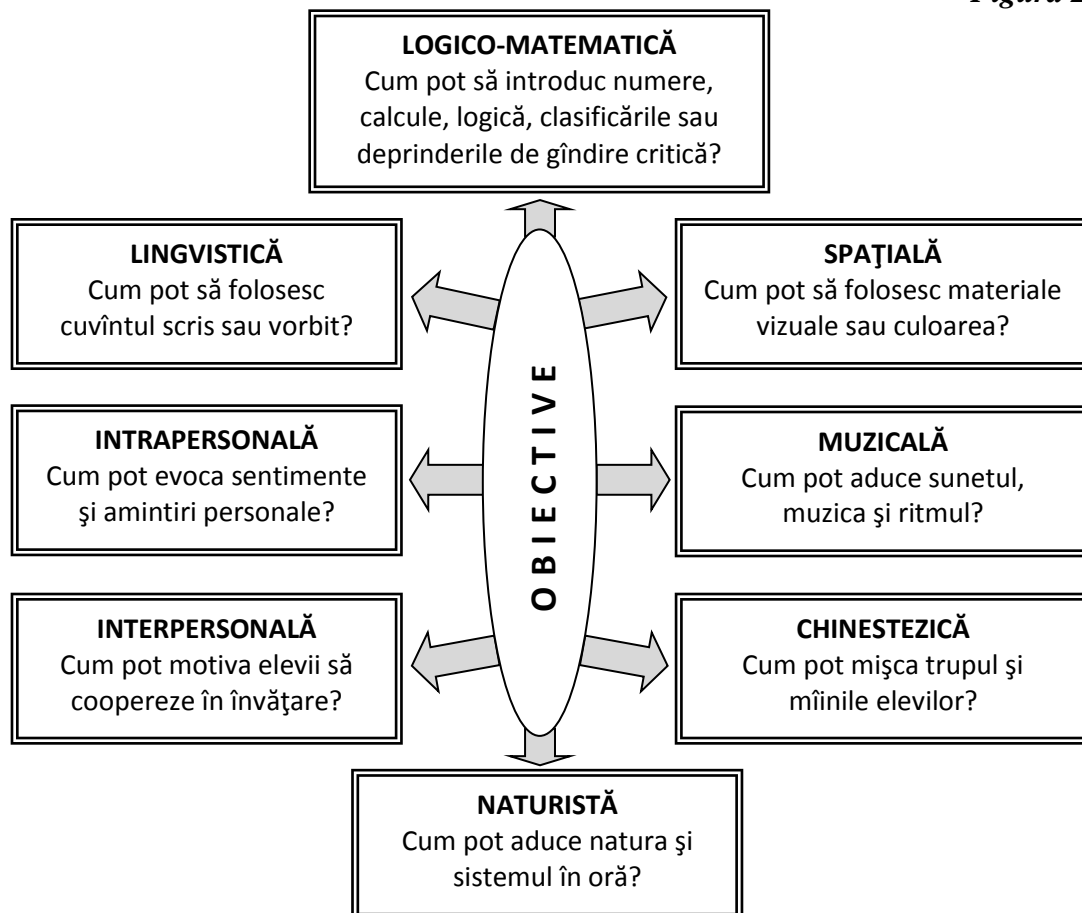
Figura 2

LOGICO-MATEMATICĂ
Cum pot să introduc numere, calcule, logică, clasificările sau deprinderile de gîndire critică?

LINGVISTICĂ
Cum pot să folosesc cuvîntul scris sau vorbit?

SPAŢIALĂ
Cum pot să folosesc materiale vizuale sau culoarea?

OBIECTIVE

INTRAPERSONALĂ
Cum pot evoca sentimente şi amintiri personale?

MUZICALĂ
Cum pot aduce sunetul, muzica şi ritmul?

INTERPERSONALĂ
Cum pot motiva elevii să coopereze în învăţare?

CHINESTEZICĂ
Cum pot mişca trupul şi mîinile elevilor?

NATURISTĂ
Cum pot aduce natura şi sistemul în oră?